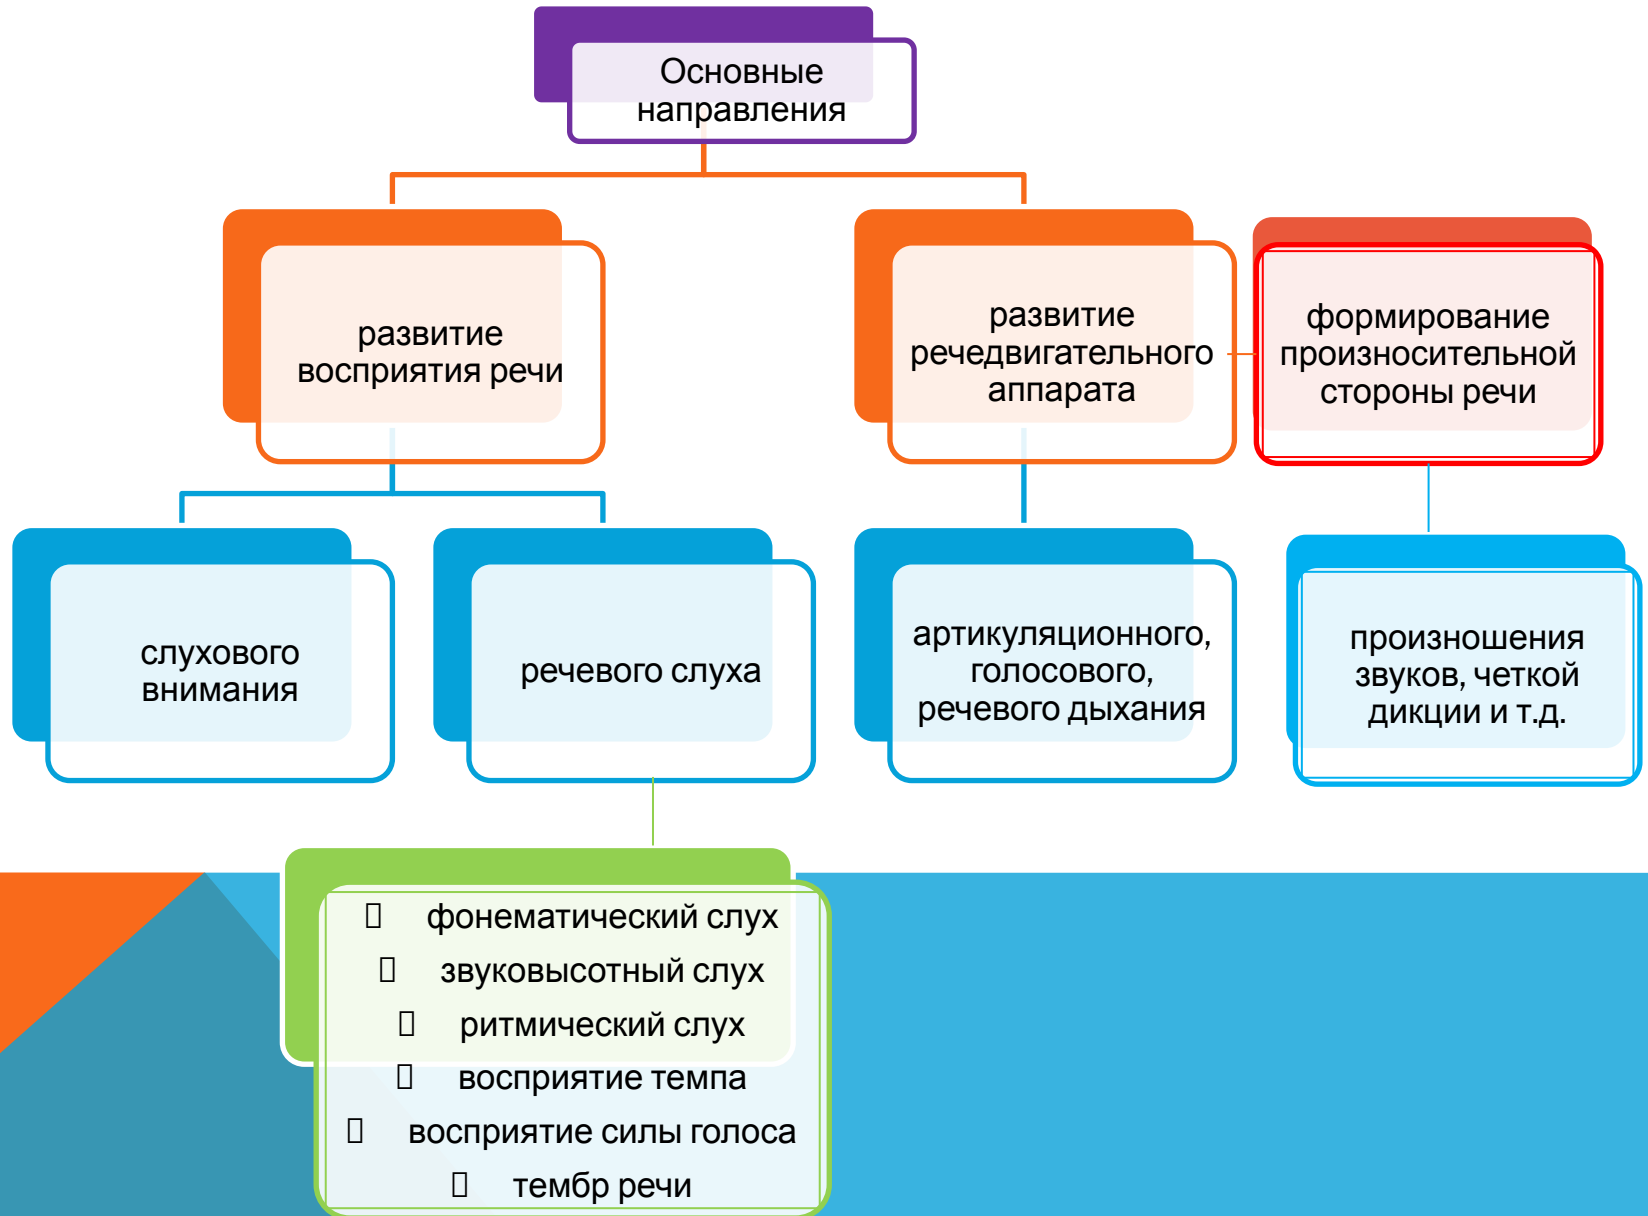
Основные направления

развитие восприятия речи

развитие речедвигательного аппарата

формирование произносительной стороны речи

слухового внимания

речевого слуха

артикуляционного, голосового, речевого дыхания

произношения звуков, четкой дикции и т.д.

 фонематический слух
 звуковысотный слух
 ритмический слух
 восприятие темпа
 восприятие силы голоса
 тембр речи